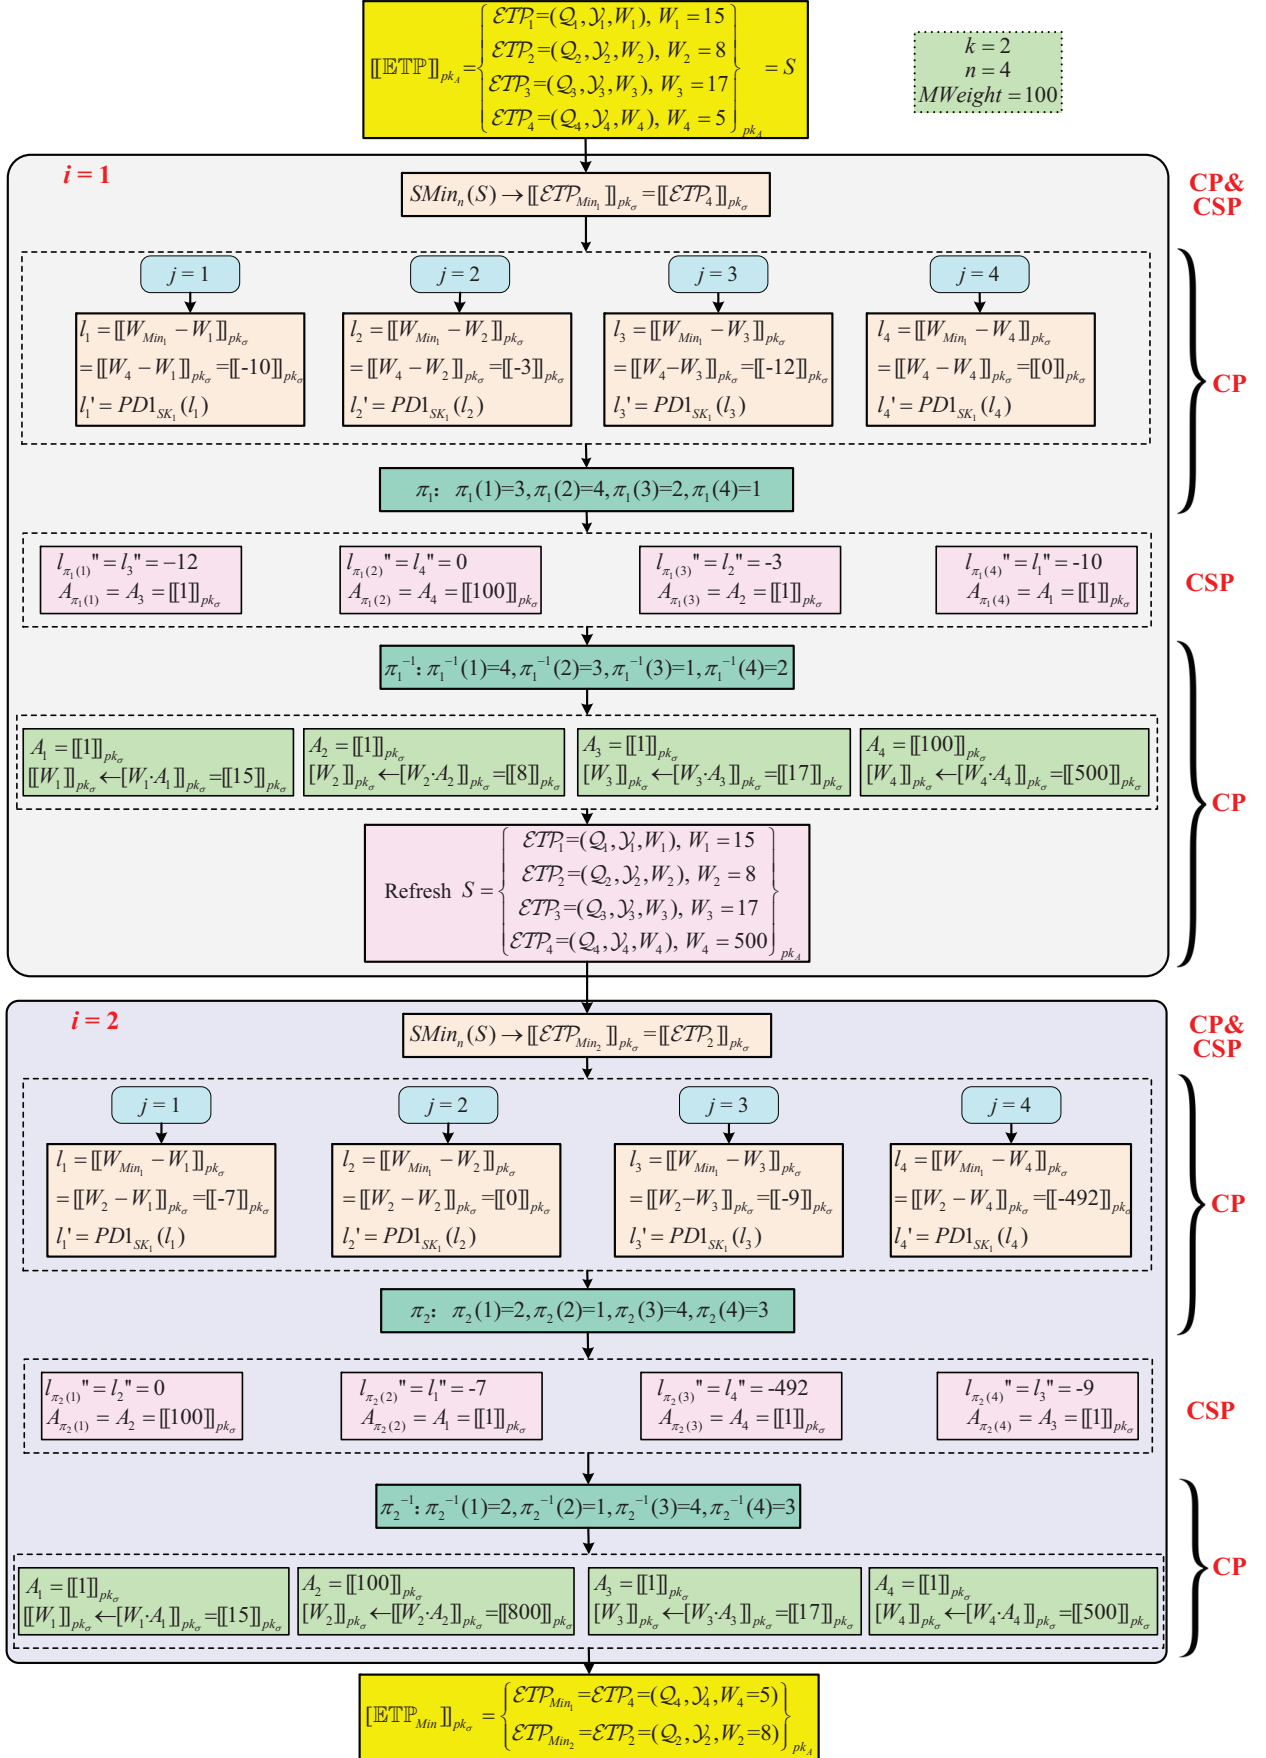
$[\![\mathrm{ETP}]\!]_{pk_A} = \left\{ \begin{array}{l} \mathcal{ETP}_1=(\mathcal{Q}_1,\mathcal{Y}_1,W_1),\ W_1=15 \\ \mathcal{ETP}_2=(\mathcal{Q}_2,\mathcal{Y}_2,W_2),\ W_2=8 \\ \mathcal{ETP}_3=(\mathcal{Q}_3,\mathcal{Y}_3,W_3),\ W_3=17 \\ \mathcal{ETP}_4=(\mathcal{Q}_4,\mathcal{Y}_4,W_4),\ W_4=5 \end{array} \right\}_{pk_A} = S$

$k=2$
$n=4$
$MWeight=100$

$i=1$

CP& CSP

$SMin_n(S) \rightarrow [\![\mathcal{ETP}_{Min_1}]\!]_{pk_\sigma} = [\![\mathcal{ETP}_4]\!]_{pk_\sigma}$

$j=1$
$l_1=[\![W_{Min_1}-W_1]\!]_{pk_\sigma}$
$=[\![W_4-W_1]\!]_{pk_\sigma}=[\![-10]\!]_{pk_\sigma}$
$l_1'=PD1_{SK_1}(l_1)$

$j=2$
$l_2=[\![W_{Min_1}-W_2]\!]_{pk_\sigma}$
$=[\![W_4-W_2]\!]_{pk_\sigma}=[\![-3]\!]_{pk_\sigma}$
$l_2'=PD1_{SK_1}(l_2)$

$j=3$
$l_3=[\![W_{Min_1}-W_3]\!]_{pk_\sigma}$
$=[\![W_4-W_3]\!]_{pk_\sigma}=[\![-12]\!]_{pk_\sigma}$
$l_3'=PD1_{SK_1}(l_3)$

$j=4$
$l_4=[\![W_{Min_1}-W_4]\!]_{pk_\sigma}$
$=[\![W_4-W_4]\!]_{pk_\sigma}=[\![0]\!]_{pk_\sigma}$
$l_4'=PD1_{SK_1}(l_4)$

CP

$\pi_1$: $\pi_1(1)=3, \pi_1(2)=4, \pi_1(3)=2, \pi_1(4)=1$

$l_{\pi_1(1)}"=l_3"=-12$
$A_{\pi_1(1)}=A_3=[\![1]\!]_{pk_\sigma}$

$l_{\pi_1(2)}"=l_4"=0$
$A_{\pi_1(2)}=A_4=[\![100]\!]_{pk_\sigma}$

$l_{\pi_1(3)}"=l_2"=-3$
$A_{\pi_1(3)}=A_2=[\![1]\!]_{pk_\sigma}$

$l_{\pi_1(4)}"=l_1"=-10$
$A_{\pi_1(4)}=A_1=[\![1]\!]_{pk_\sigma}$

CSP

$\pi_1^{-1}$: $\pi_1^{-1}(1)=4, \pi_1^{-1}(2)=3, \pi_1^{-1}(3)=1, \pi_1^{-1}(4)=2$

$A_1=[\![1]\!]_{pk_\sigma}$
$[\![W_1]\!]_{pk_\sigma} \leftarrow [\![W_1 \cdot A_1]\!]_{pk_\sigma}=[\![15]\!]_{pk_\sigma}$

$A_2=[\![1]\!]_{pk_\sigma}$
$[\![W_2]\!]_{pk_\sigma} \leftarrow [\![W_2 \cdot A_2]\!]_{pk_\sigma}=[\![8]\!]_{pk_\sigma}$

$A_3=[\![1]\!]_{pk_\sigma}$
$[\![W_3]\!]_{pk_\sigma} \leftarrow [\![W_3 \cdot A_3]\!]_{pk_\sigma}=[\![17]\!]_{pk_\sigma}$

$A_4=[\![100]\!]_{pk_\sigma}$
$[\![W_4]\!]_{pk_\sigma} \leftarrow [\![W_4 \cdot A_4]\!]_{pk_\sigma}=[\![500]\!]_{pk_\sigma}$

Refresh $S = \left\{ \begin{array}{l} \mathcal{ETP}_1=(\mathcal{Q}_1,\mathcal{Y}_1,W_1),\ W_1=15 \\ \mathcal{ETP}_2=(\mathcal{Q}_2,\mathcal{Y}_2,W_2),\ W_2=8 \\ \mathcal{ETP}_3=(\mathcal{Q}_3,\mathcal{Y}_3,W_3),\ W_3=17 \\ \mathcal{ETP}_4=(\mathcal{Q}_4,\mathcal{Y}_4,W_4),\ W_4=500 \end{array} \right\}_{pk_A}$

CP

$i=2$

CP& CSP

$SMin_n(S) \rightarrow [\![\mathcal{ETP}_{Min_2}]\!]_{pk_\sigma} = [\![\mathcal{ETP}_2]\!]_{pk_\sigma}$

$j=1$
$l_1=[\![W_{Min_1}-W_1]\!]_{pk_\sigma}$
$=[\![W_2-W_1]\!]_{pk_\sigma}=[\![-7]\!]_{pk_\sigma}$
$l_1'=PD1_{SK_1}(l_1)$

$j=2$
$l_2=[\![W_{Min_1}-W_2]\!]_{pk_\sigma}$
$=[\![W_2-W_2]\!]_{pk_\sigma}=[\![0]\!]_{pk_\sigma}$
$l_2'=PD1_{SK_1}(l_2)$

$j=3$
$l_3=[\![W_{Min_1}-W_3]\!]_{pk_\sigma}$
$=[\![W_2-W_3]\!]_{pk_\sigma}=[\![-9]\!]_{pk_\sigma}$
$l_3'=PD1_{SK_1}(l_3)$

$j=4$
$l_4=[\![W_{Min_1}-W_4]\!]_{pk_\sigma}$
$=[\![W_2-W_4]\!]_{pk_\sigma}=[\![-492]\!]_{pk_\sigma}$
$l_4'=PD1_{SK_1}(l_4)$

CP

$\pi_2$: $\pi_2(1)=2, \pi_2(2)=1, \pi_2(3)=4, \pi_2(4)=3$

$l_{\pi_2(1)}"=l_2"=0$
$A_{\pi_2(1)}=A_2=[\![100]\!]_{pk_\sigma}$

$l_{\pi_2(2)}"=l_1"=-7$
$A_{\pi_2(2)}=A_1=[\![1]\!]_{pk_\sigma}$

$l_{\pi_2(3)}"=l_4"=-492$
$A_{\pi_2(3)}=A_4=[\![1]\!]_{pk_\sigma}$

$l_{\pi_2(4)}"=l_3"=-9$
$A_{\pi_2(4)}=A_3=[\![1]\!]_{pk_\sigma}$

CSP

$\pi_2^{-1}$: $\pi_2^{-1}(1)=2, \pi_2^{-1}(2)=1, \pi_2^{-1}(3)=4, \pi_2^{-1}(4)=3$

$A_1=[\![1]\!]_{pk_\sigma}$
$[\![W_1]\!]_{pk_\sigma} \leftarrow [\![W_1 \cdot A_1]\!]_{pk_\sigma}=[\![15]\!]_{pk_\sigma}$

$A_2=[\![100]\!]_{pk_\sigma}$
$[\![W_2]\!]_{pk_\sigma} \leftarrow [\![W_2 \cdot A_2]\!]_{pk_\sigma}=[\![800]\!]_{pk_\sigma}$

$A_3=[\![1]\!]_{pk_\sigma}$
$[\![W_3]\!]_{pk_\sigma} \leftarrow [\![W_3 \cdot A_3]\!]_{pk_\sigma}=[\![17]\!]_{pk_\sigma}$

$A_4=[\![1]\!]_{pk_\sigma}$
$[\![W_4]\!]_{pk_\sigma} \leftarrow [\![W_4 \cdot A_4]\!]_{pk_\sigma}=[\![500]\!]_{pk_\sigma}$

CP

$[\![\mathrm{ETP}_{Min}]\!]_{pk_\sigma} = \left\{ \begin{array}{l} \mathcal{ETP}_{Min_1}=\mathcal{ETP}_4=(\mathcal{Q}_4,\mathcal{Y}_4,W_4=5) \\ \mathcal{ETP}_{Min_2}=\mathcal{ETP}_2=(\mathcal{Q}_2,\mathcal{Y}_2,W_2=8) \end{array} \right\}_{pk_A}$